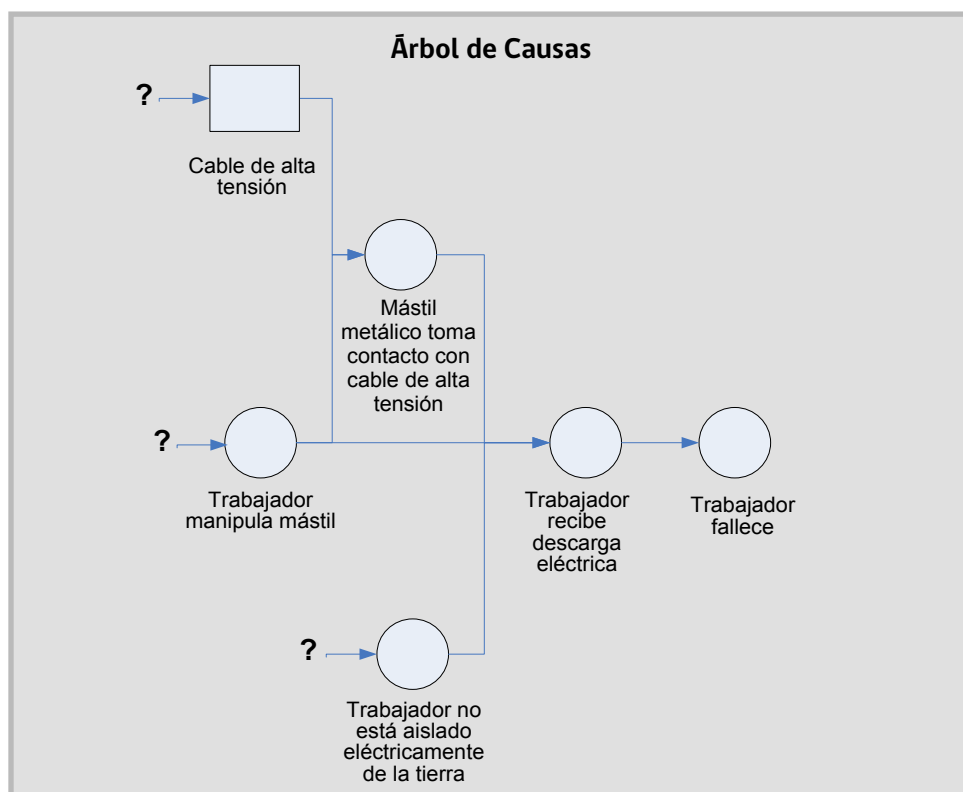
Árbol de Causas

?

Cable de alta tensión

Mástil metálico toma contacto con cable de alta tensión

?

Trabajador manipula mástil

Trabajador recibe descarga eléctrica

Trabajador fallece

?

Trabajador no está aislado eléctricamente de la tierra